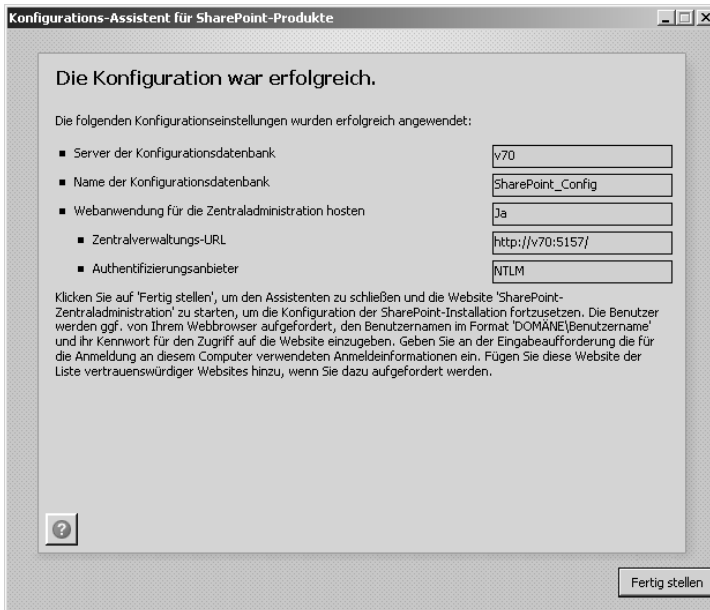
Konfigurations-Assistent für SharePoint-Produkte

Die Konfiguration war erfolgreich.

Die folgenden Konfigurationseinstellungen wurden erfolgreich angewendet:

■ Server der Konfigurationsdatenbank v70

■ Name der Konfigurationsdatenbank SharePoint_Config

■ Webanwendung für die Zentraladministration hosten Ja

■ Zentralverwaltungs-URL http://v70:5157/

■ Authentifizierungsanbieter NTLM

Klicken Sie auf 'Fertig stellen', um den Assistenten zu schließen und die Website 'SharePoint-Zentraladministration' zu starten, um die Konfiguration der SharePoint-Installation fortzusetzen. Die Benutzer werden ggf. von Ihrem Webbrowser aufgefordert, den Benutzernamen im Format 'DOMÄNE\Benutzername' und ihr Kennwort für den Zugriff auf die Website einzugeben. Geben Sie an der Eingabeaufforderung die für die Anmeldung an diesem Computer verwendeten Anmeldeinformationen ein. Fügen Sie diese Website der Liste vertrauenswürdiger Websites hinzu, wenn Sie dazu aufgefordert werden.

Fertig stellen